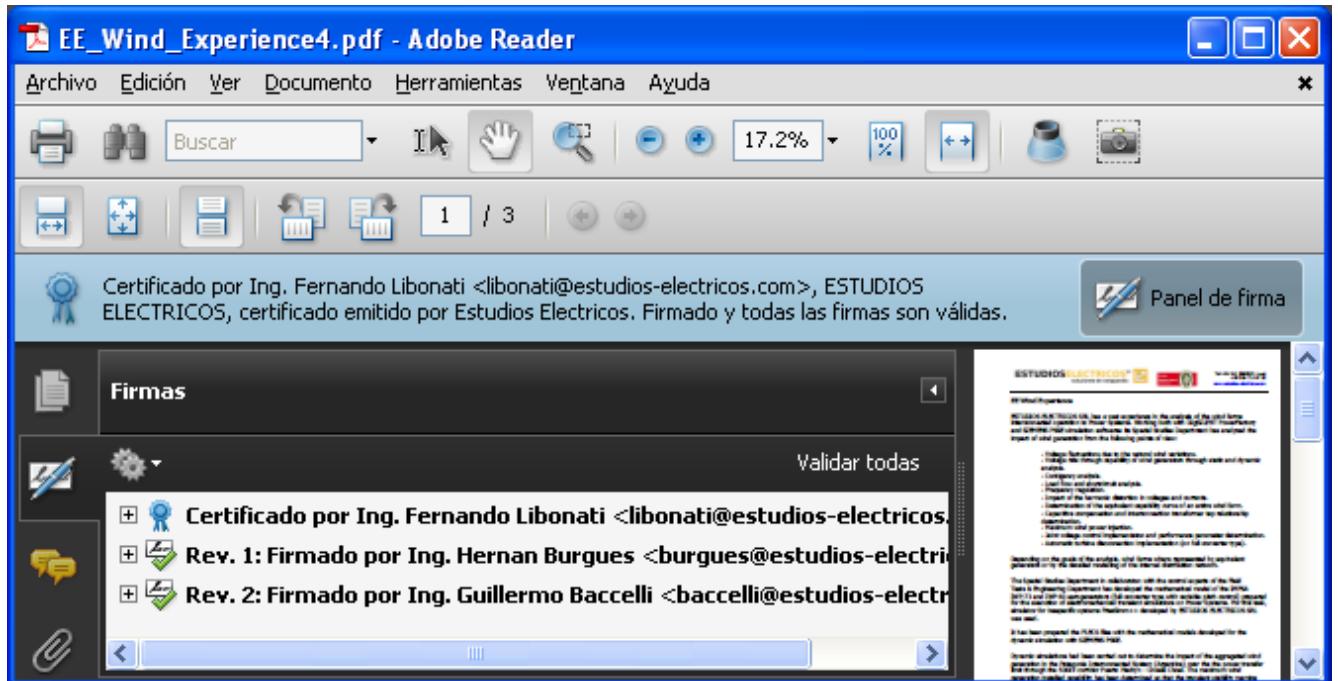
EE_Wind_Experience4.pdf - Adobe Reader

Archivo Edición Ver Documento Herramientas Ventana Ayuda

Buscar

17.2%

1 / 3

Certificado por Ing. Fernando Libonati <libonati@estudios-electricos.com>, ESTUDIOS ELECTRICOS, certificado emitido por Estudios Electricos. Firmado y todas las firmas son válidas.

Panel de firma

Firmas

Validar todas

Certificado por Ing. Fernando Libonati <libonati@estudios-electricos.

Rev. 1: Firmado por Ing. Hernan Burgues <burgues@estudios-electri

Rev. 2: Firmado por Ing. Guillermo Baccelli <baccelli@estudios-electr

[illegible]